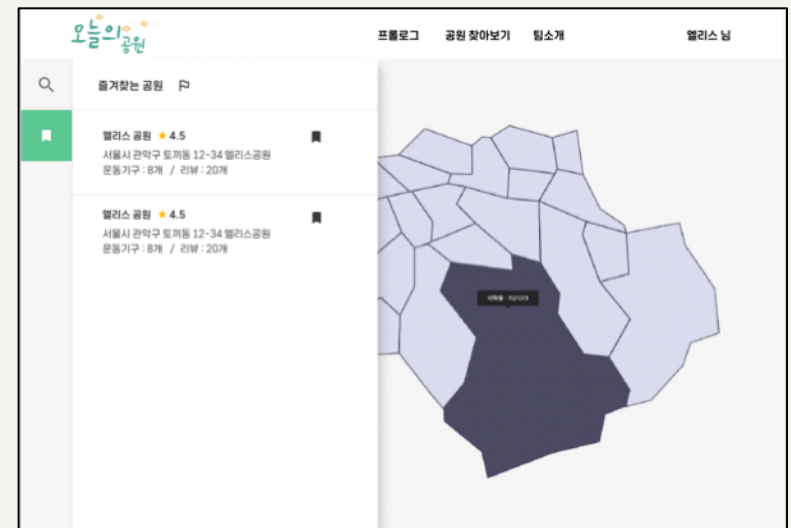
오늘의 공원

프롤로그 공원 찾아보기 팀소개 엘리스 님

즐겨찾는 공원

엘리스 공원 ★ 4.5
서울시 관악구 토끼동 12-34 엘리스공원
운동기구 : 8개 / 리뷰 : 20개

엘리스 공원 ★ 4.5
서울시 관악구 토끼동 12-34 엘리스공원
운동기구 : 8개 / 리뷰 : 20개

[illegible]